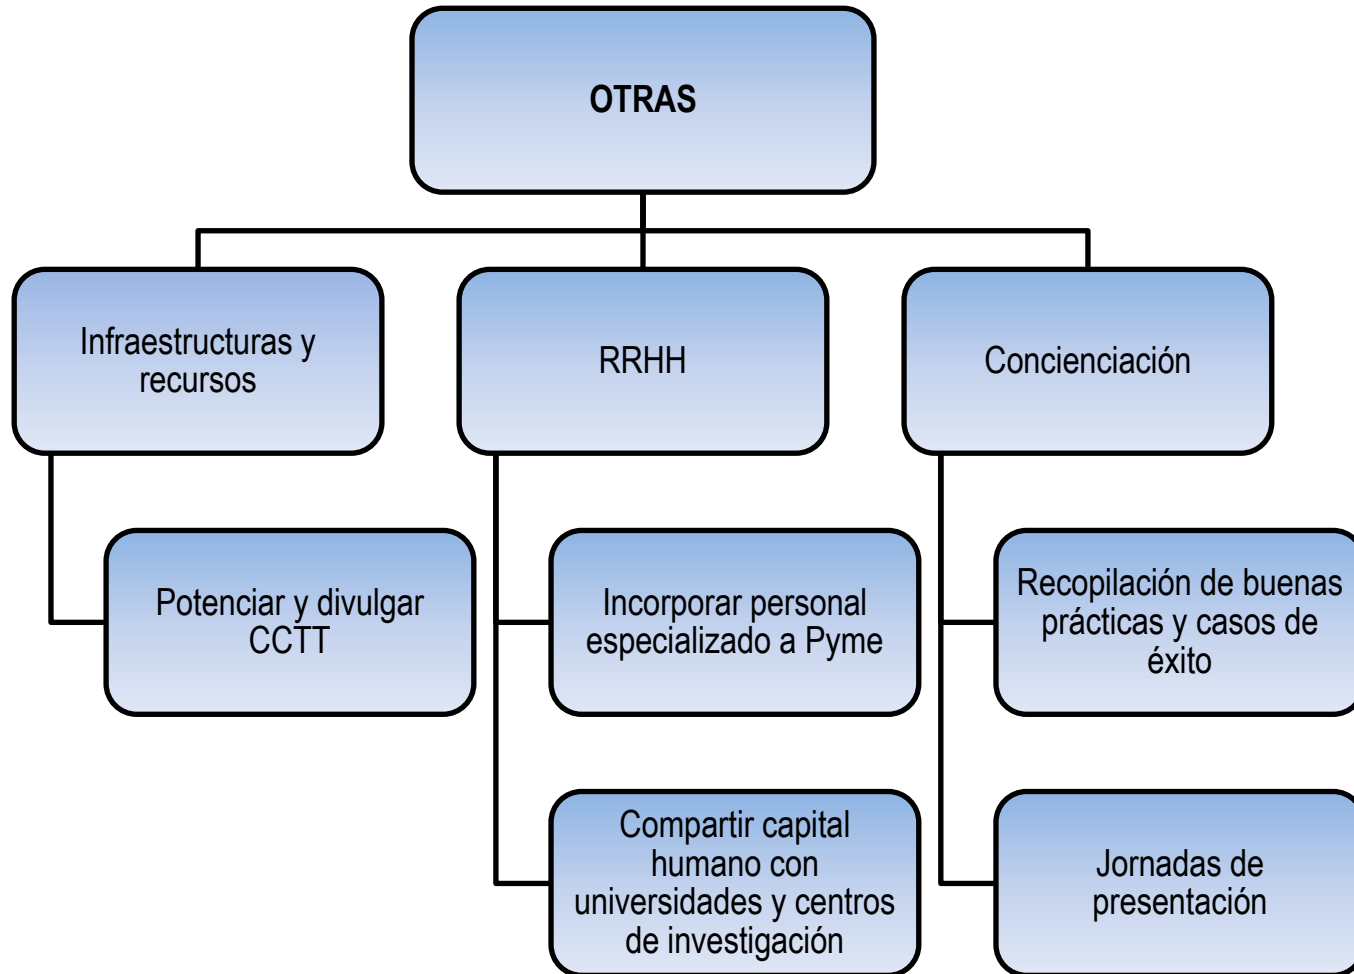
OTRAS

Infraestructuras y recursos

RRHH

Concienciación

Potenciar y divulgar CCTT

Incorporar personal especializado a Pyme

Compartir capital humano con universidades y centros de investigación

Recopilación de buenas prácticas y casos de éxito

Jornadas de presentación